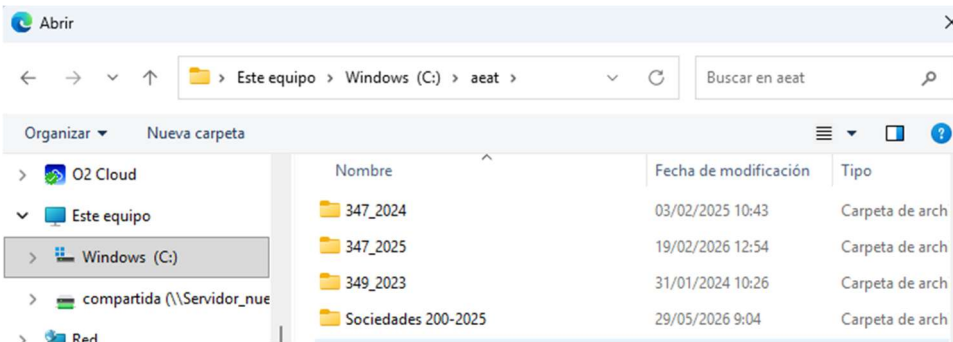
Abrir

Este equipo › Windows (C:) › aeat ›

Buscar en aeat

Organizar ▾ Nueva carpeta

O2 Cloud

Este equipo

Windows (C:)

compartida (\\Servidor_nue

Red

| Nombre | Fecha de modificación | Tipo |
|---|---|---|
| 347_2024 | 03/02/2025 10:43 | Carpeta de arch |
| 347_2025 | 19/02/2026 12:54 | Carpeta de arch |
| 349_2023 | 31/01/2024 10:26 | Carpeta de arch |
| Sociedades 200-2025 | 29/05/2026 9:04 | Carpeta de arch |